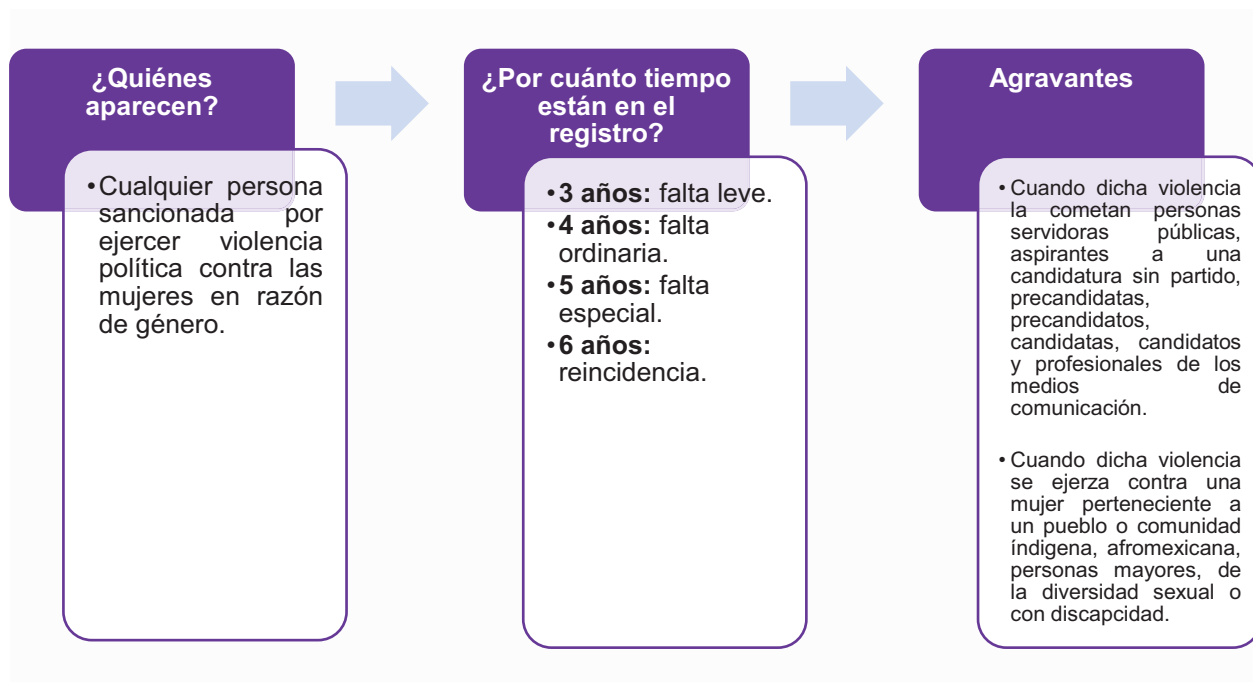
¿Quiénes aparecen?

• Cualquier persona sancionada por ejercer violencia política contra las mujeres en razón de género.

¿Por cuánto tiempo están en el registro?

• **3 años:** falta leve.
• **4 años:** falta ordinaria.
• **5 años:** falta especial.
• **6 años:** reincidencia.

Agravantes

• Cuando dicha violencia la cometan personas servidoras públicas, aspirantes a una candidatura sin partido, precandidatas, precandidatos, candidatas, candidatos y profesionales de los medios de comunicación.

• Cuando dicha violencia se ejerza contra una mujer perteneciente a un pueblo o comunidad índigena, afromexicana, personas mayores, de la diversidad sexual o con discapcidad.